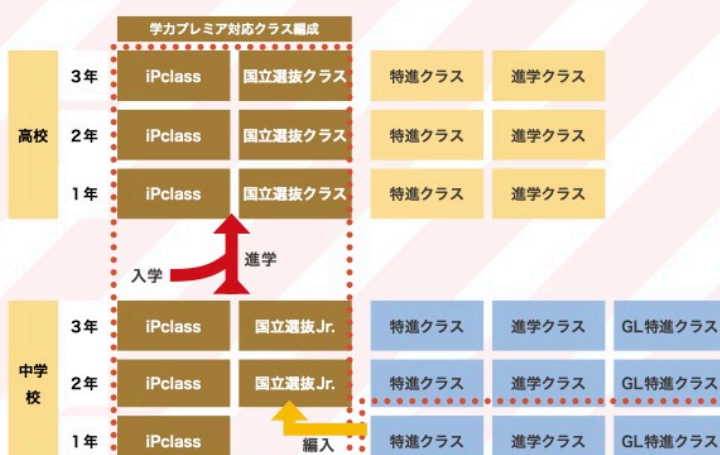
学力プレミア対応クラス編成

| | | | | | | |
|---|---|---|---|---|---|---|
| 高校 | 3年 | iPclass | 国立選抜クラス | 特進クラス | 進学クラス | |
| | 2年 | iPclass | 国立選抜クラス | 特進クラス | 進学クラス | |
| | 1年 | iPclass | 国立選抜クラス | 特進クラス | 進学クラス | |
| 中学校 | 3年 | iPclass | 国立選抜Jr. | 特進クラス | 進学クラス | GL特進クラス |
| | 2年 | iPclass | 国立選抜Jr. | 特進クラス | 進学クラス | GL特進クラス |
| | 1年 | iPclass | | 特進クラス | 進学クラス | GL特進クラス |

入学

進学

編入